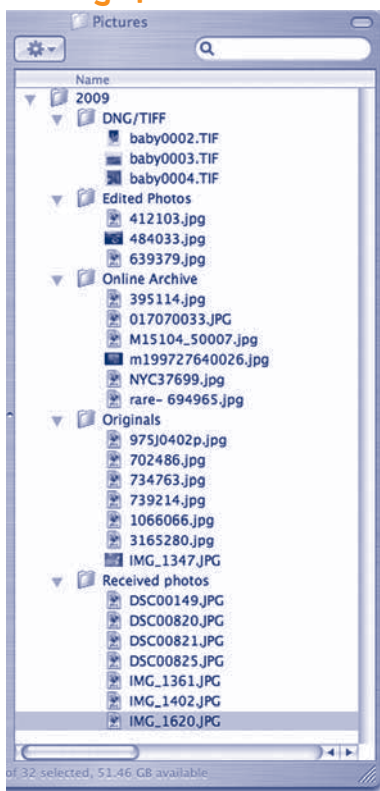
Pictures

Name

2009

DNG/TIFF

baby0002.TIF

baby0003.TIF

baby0004.TIF

Edited Photos

412103.jpg

484033.jpg

639379.jpg

Online Archive

395114.jpg

017070033.JPG

M15104_50007.jpg

m199727640026.jpg

NYC37699.jpg

rare- 694965.jpg

Originals

975J0402p.jpg

702486.jpg

734763.jpg

739214.jpg

1066066.jpg

3165280.jpg

IMG_1347.JPG

Received photos

DSC00149.JPG

DSC00820.JPG

DSC00821.JPG

DSC00825.JPG

IMG_1361.JPG

IMG_1402.JPG

IMG_1620.JPG

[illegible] of 32 selected, 51.46 GB available